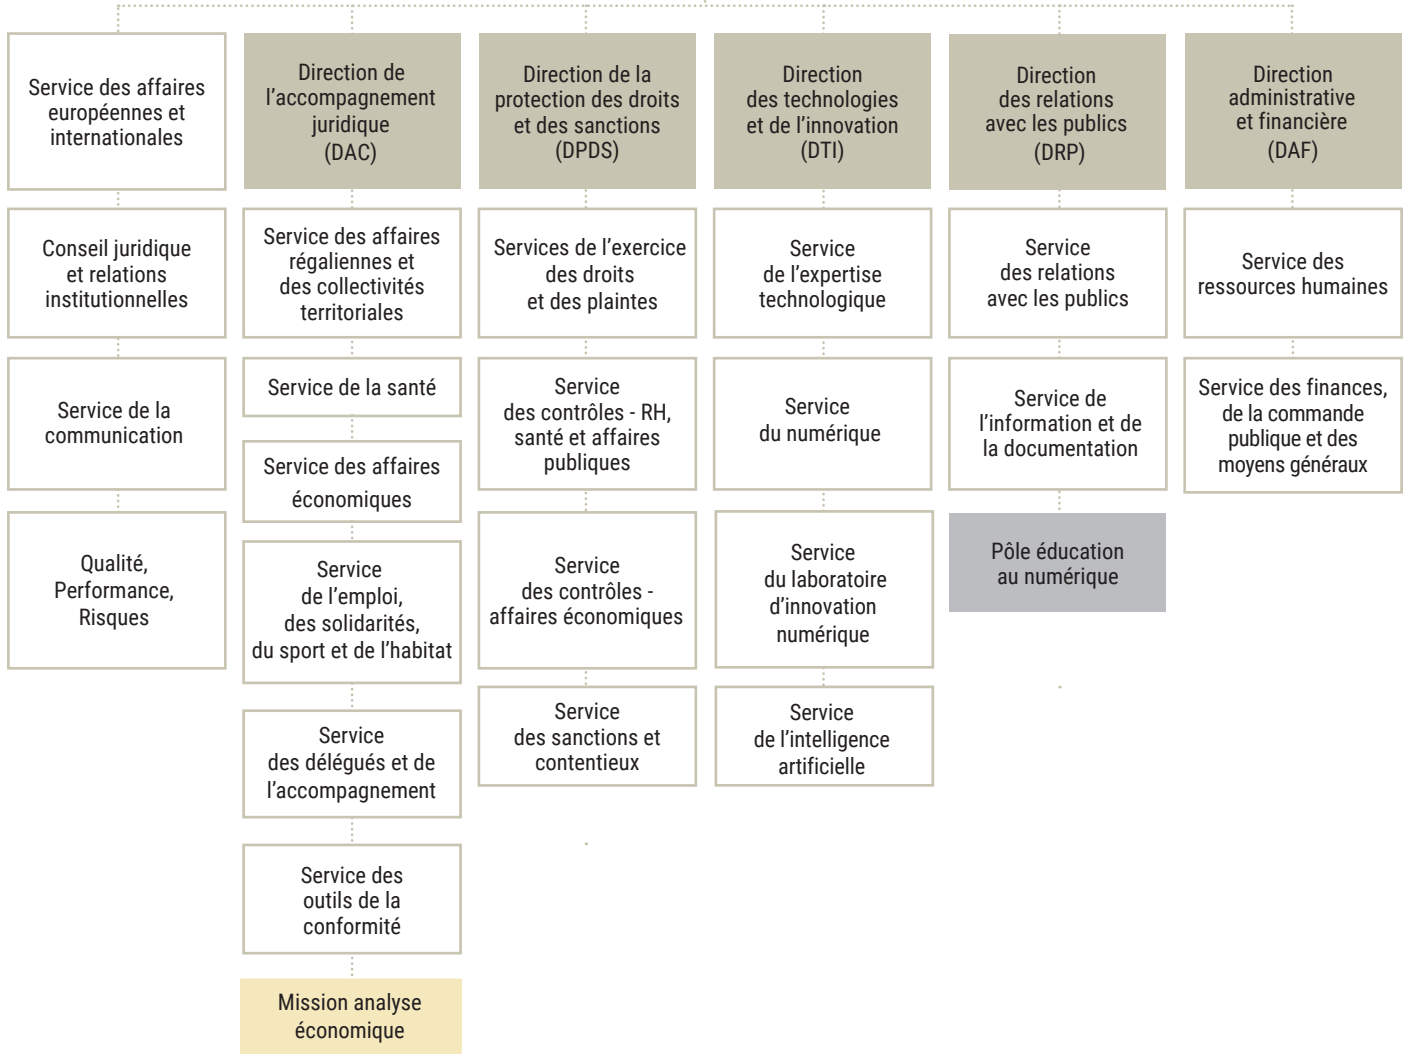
Service des affaires européennes et internationales

Conseil juridique et relations institutionnelles

Service de la communication

Qualité, Performance, Risques

Direction de l'accompagnement juridique (DAC)

Service des affaires régaliennes et des collectivités territoriales

Service de la santé

Service des affaires économiques

Service de l'emploi, des solidarités, du sport et de l'habitat

Service des délégués et de l'accompagnement

Service des outils de la conformité

Mission analyse économique

Direction de la protection des droits et des sanctions (DPDS)

Services de l'exercice des droits et des plaintes

Service des contrôles - RH, santé et affaires publiques

Service des contrôles - affaires économiques

Service des sanctions et contentieux

Direction des technologies et de l'innovation (DTI)

Service de l'expertise technologique

Service du numérique

Service du laboratoire d'innovation numérique

Service de l'intelligence artificielle

Direction des relations avec les publics (DRP)

Service des relations avec les publics

Service de l'information et de la documentation

Pôle éducation au numérique

Direction administrative et financière (DAF)

Service des ressources humaines

Service des finances, de la commande publique et des moyens généraux